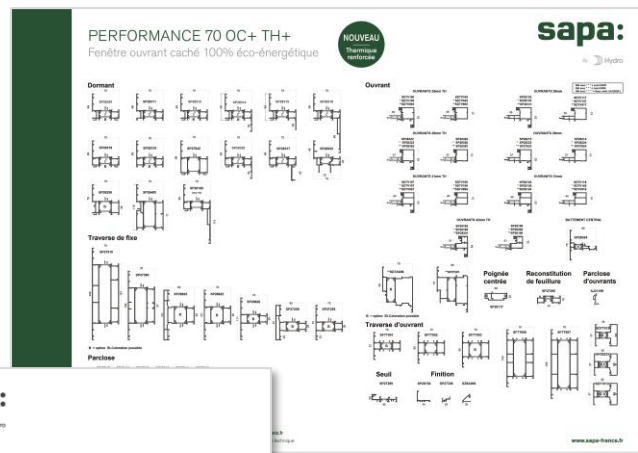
PERFORMANCE 70 OC+ TH+
Fenêtre ouvrant caché 100% éco-énergétique

NOUVEAU
Thermique renforcée

sapa:
by Hydro

Dormant

Traverse de fixe

Parclose

Ouvrant

Poignée centrée

Reconstitution de feuillure

Parclose d'ouvrants

Traverse d'ouvrant

Seuil

Finition

www.sapa-france.fr